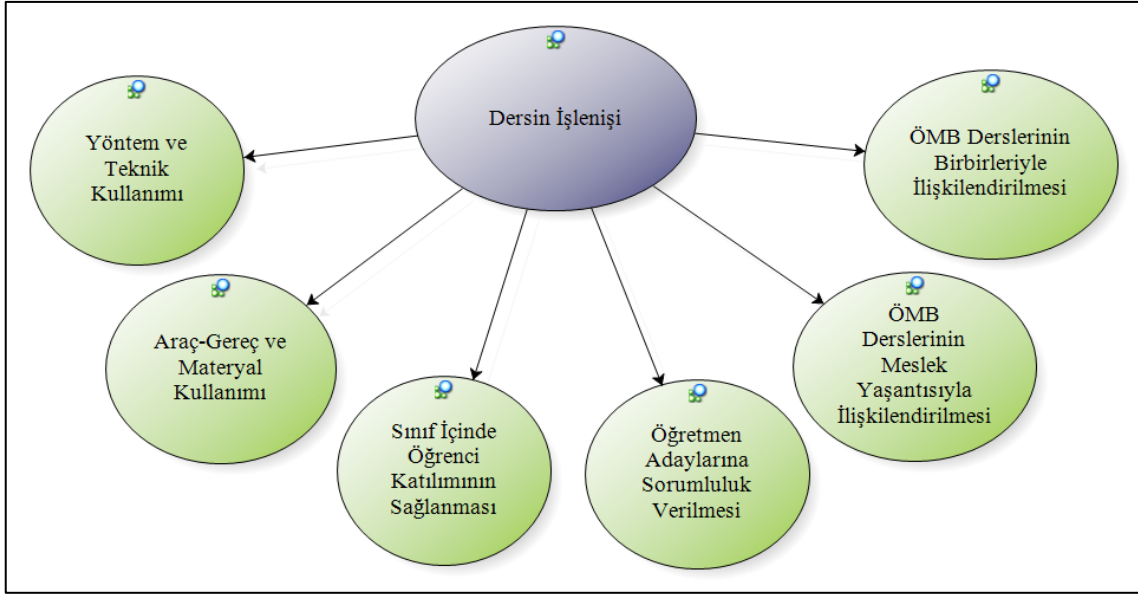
Dersin İşlenişi

Yöntem ve Teknik Kullanımı

ÖMB Derslerinin Birbirleriyle İlişkilendirilmesi

Araç-Gereç ve Materyal Kullanımı

ÖMB Derslerinin Meslek Yaşantısıyla İlişkilendirilmesi

Sınıf İçinde Öğrenci Katılımının Sağlanması

Öğretmen Adaylarına Sorumluluk Verilmesi